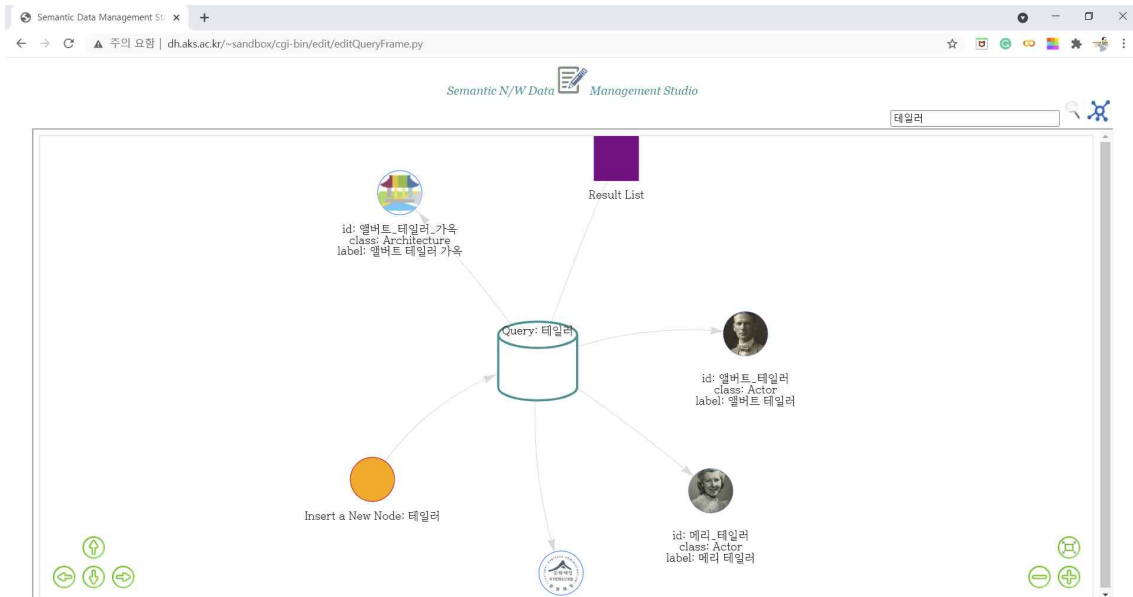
Semantic Data Management St ×  +

주의 요함 | dh.aks.ac.kr/~sandbox/cgi-bin/edit/editQueryFrame.py

Semantic N/W Data Management Studio

테일러

Result List

id: 앨버트_테일러_가옥
class: Architecture
label: 앨버트 테일러 가옥

Query: 테일러

id: 앨버트_테일러
class: Actor
label: 앨버트 테일러

Insert a New Node: 테일러

id: 메리_테일러
class: Actor
label: 메리 테일러